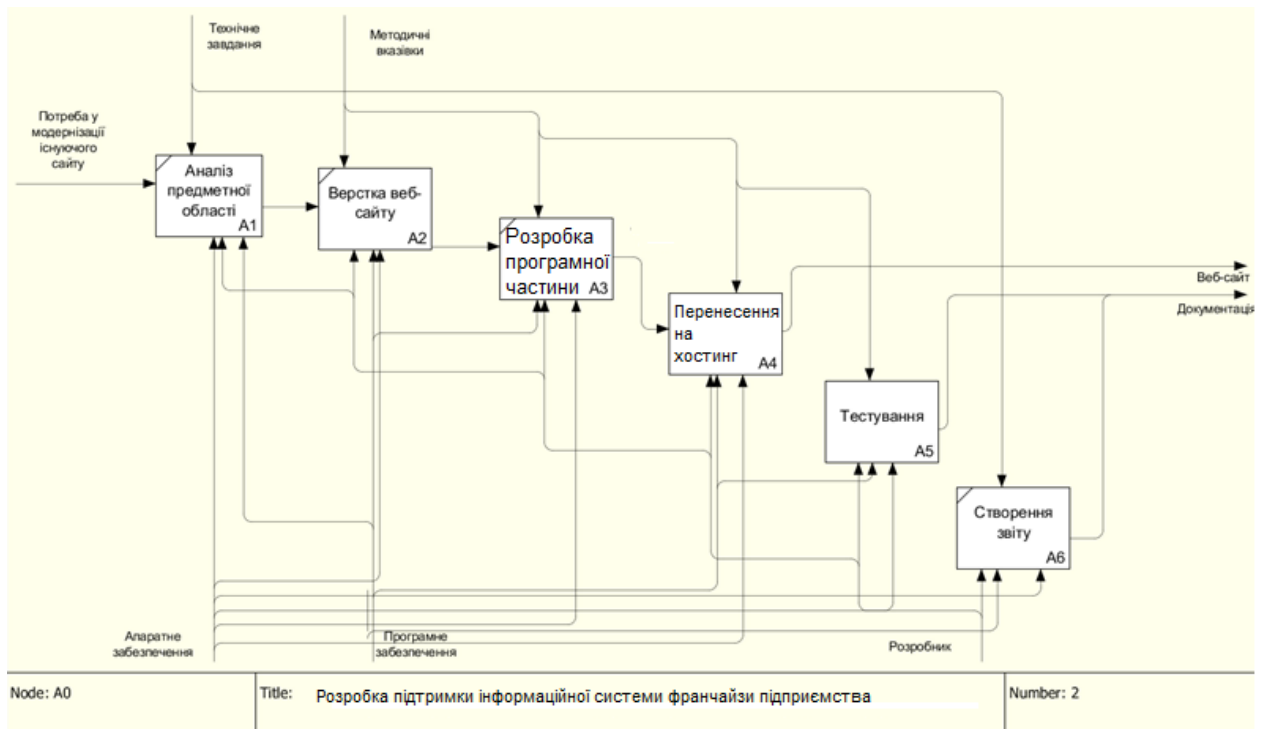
Технічне завдання

Методичні вказівки

Потреба у модернізації існуючого сайту

Аналіз предметної області
A1

Верстка веб-сайту
A2

Розробка програмної частини
A3

Перенесення на хостинг
A4

Тестування
A5

Створення звіту
A6

Веб-сайт

Документація

Апаратне забезпечення

Програмне забезпечення

Розробник

Node: A0

Title: Розробка підтримки інформаційної системи франчайзи підприємства

Number: 2